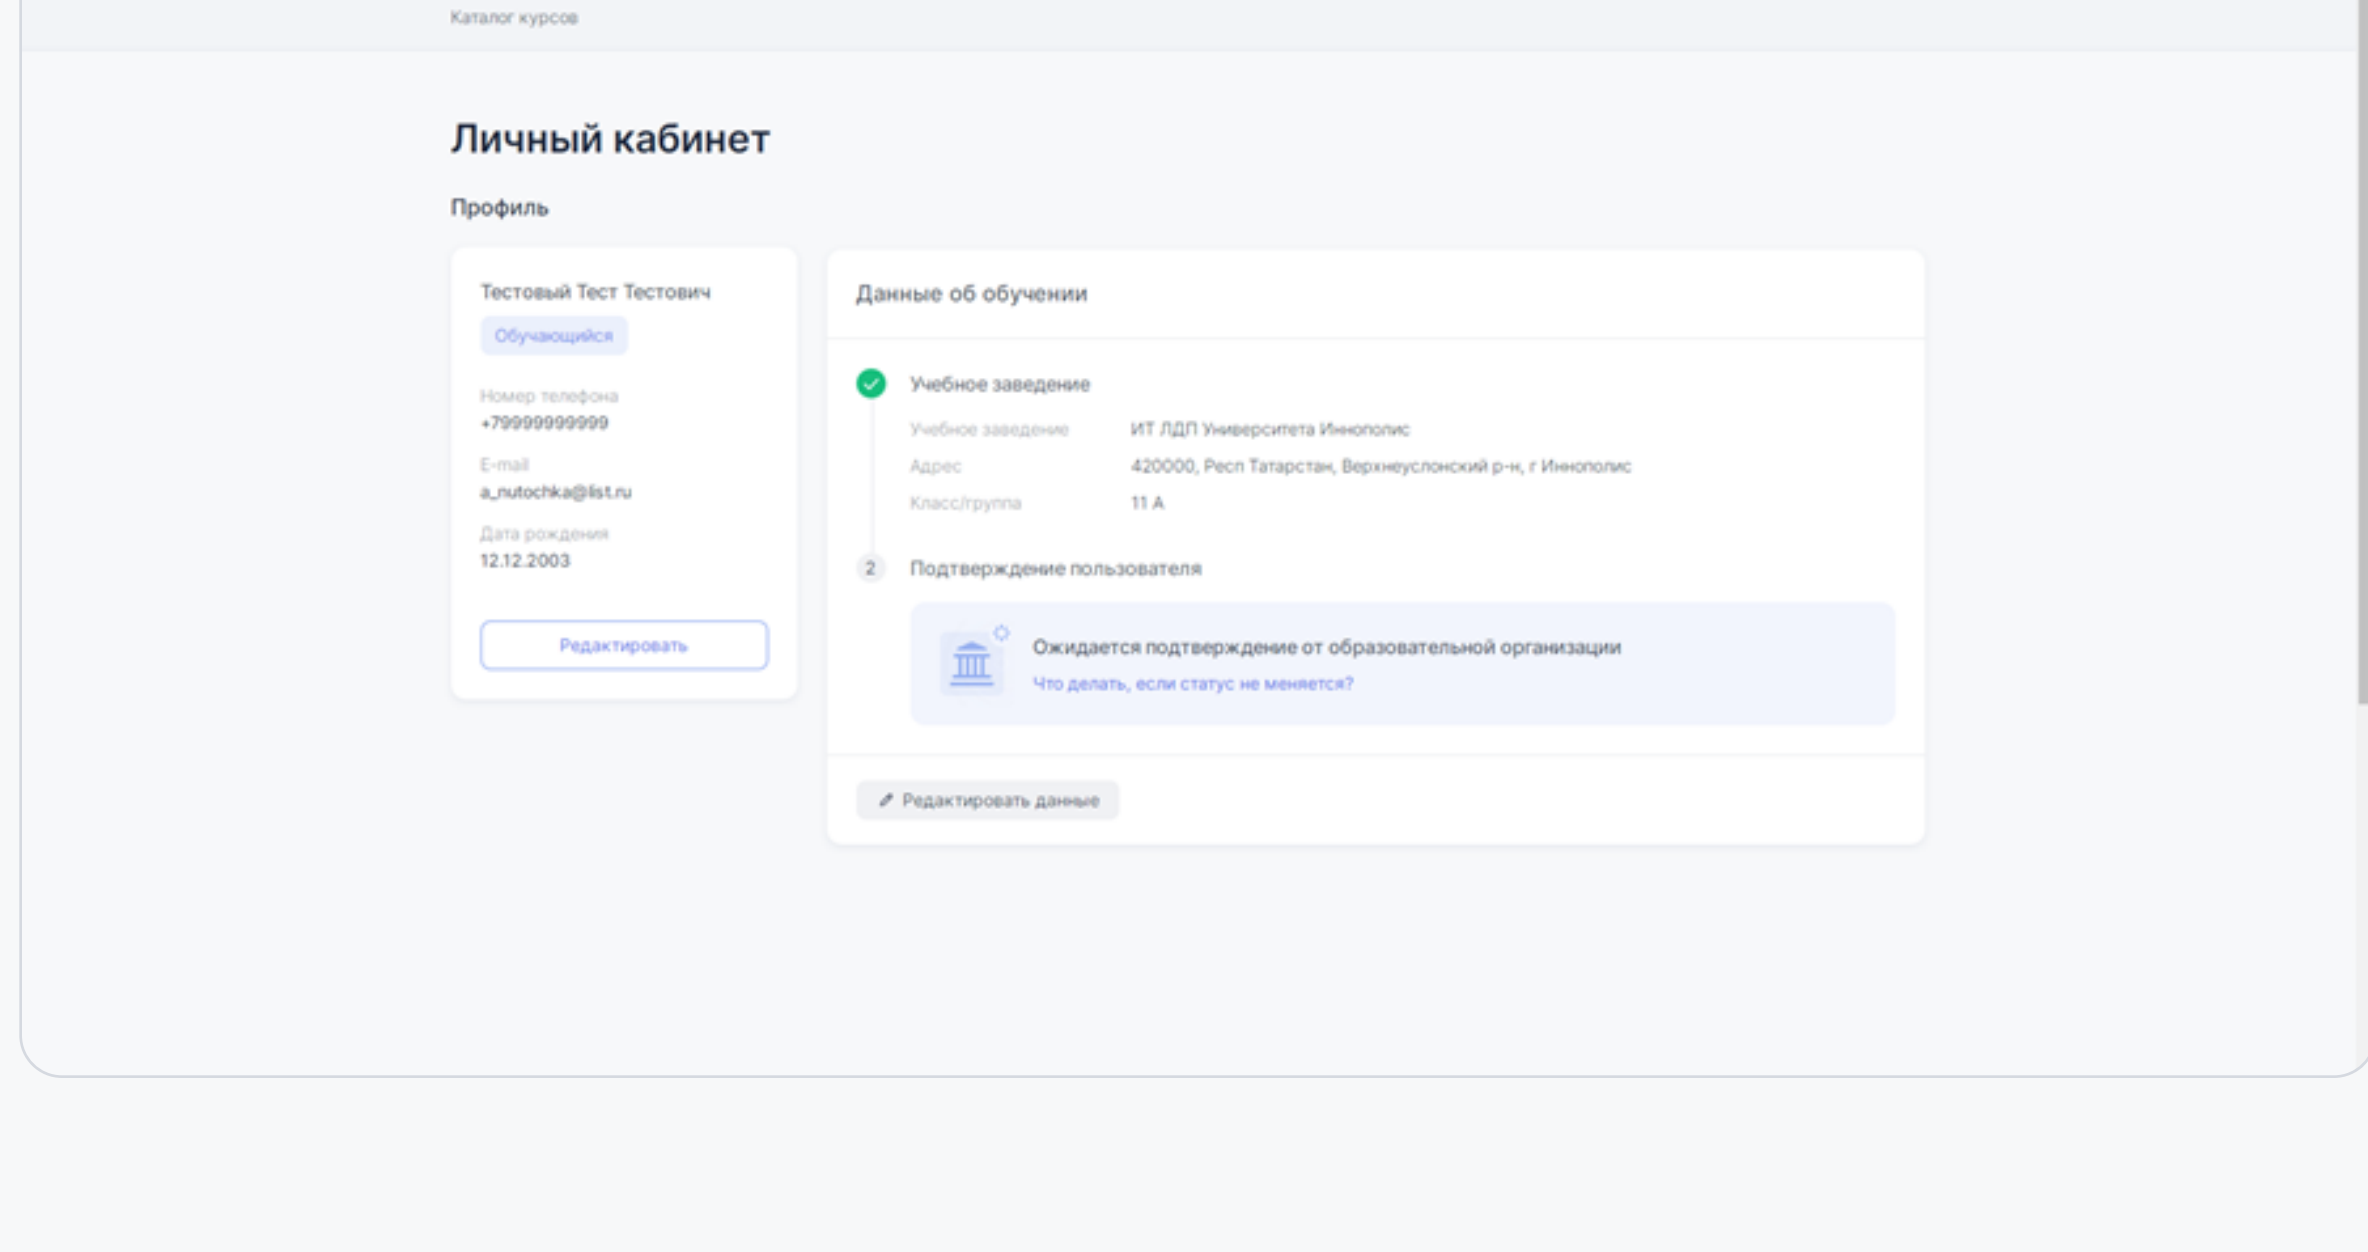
Каталог курсов

Личный кабинет

Профиль

Тестовый Тест Тестович

Обучающийся

Номер телефона
+79999999999

E-mail
a_nutochka@list.ru

Дата рождения
12.12.2003

Редактировать

Данные об обучении

Учебное заведение

| | |
|---|---|
| Учебное заведение | ИТ ЛДП Университета Иннополис |
| Адрес | 420000, Респ Татарстан, Верхнеуслонский р-н, г Иннополис |
| Класс/группа | 11 А |

2 Подтверждение пользователя

Ожидается подтверждение от образовательной организации
Что делать, если статус не меняется?

Редактировать данные